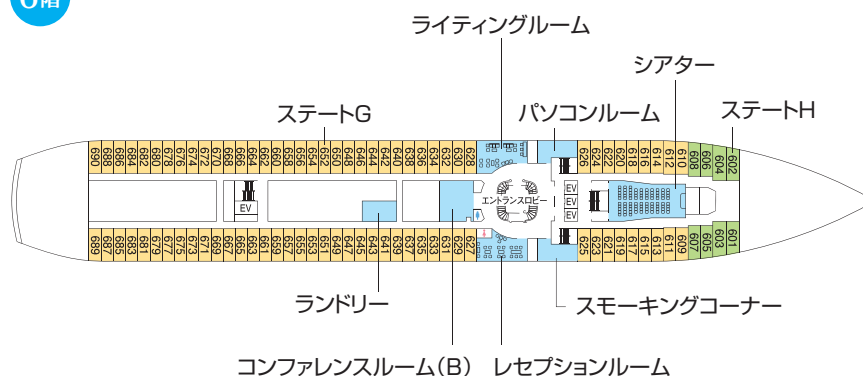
6階

ライティングルーム

シアター

ステートG

パソコンルーム

ステートH

690 688 686 684 682 680 678 676 674 672 670 668 666 664 662 660 658 656 654 652 650 648 646 644 642 640 638 636 634 632 630 628

626 624 622 620 618 616 614 612 610 608 606 604 602

EV

エントランスロビー

EV EV EV

689 687 685 683 681 679 677 675 673 671 669 667 665 663 661 659 657 655 653 651 649 647 645 643 641 639 637 635 633 631 629 627

625 623 621 619 617 615 613 611 609 607 605 603 601

ランドリー

スモーキングコーナー

コンファレンスルーム（B）

レセプションルーム